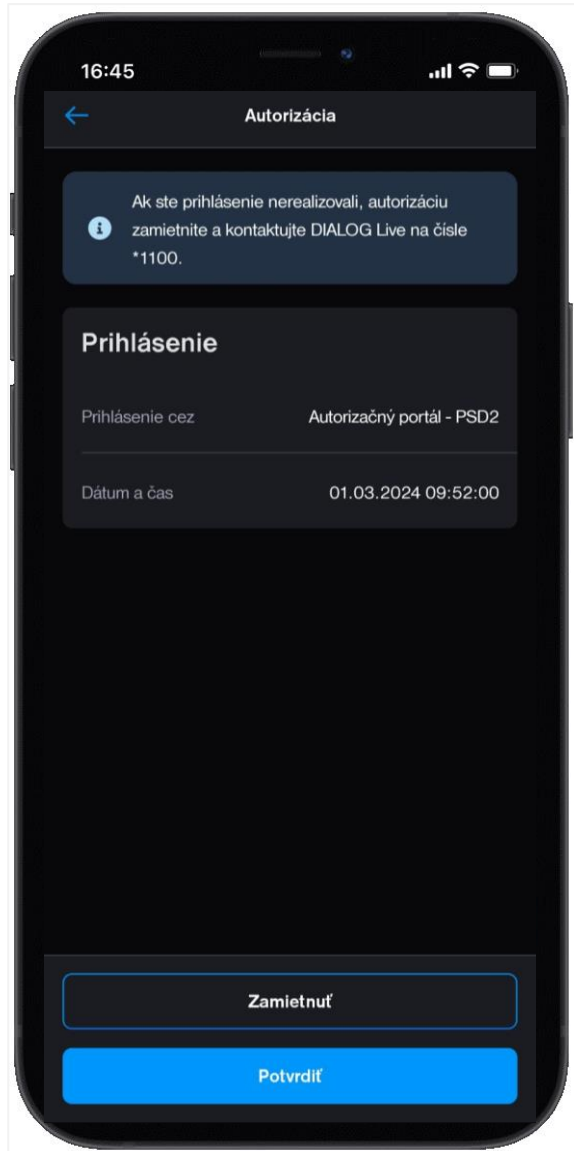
16:45

Autorizácia

Ak ste prihlásenie nerealizovali, autorizáciu zamietnite a kontaktujte DIALOG Live na čísle *1100.

Prihlásenie

Prihlásenie cez
Autorizačný portál - PSD2

Dátum a čas
01.03.2024 09:52:00

Zamietnuť

Potvrdiť